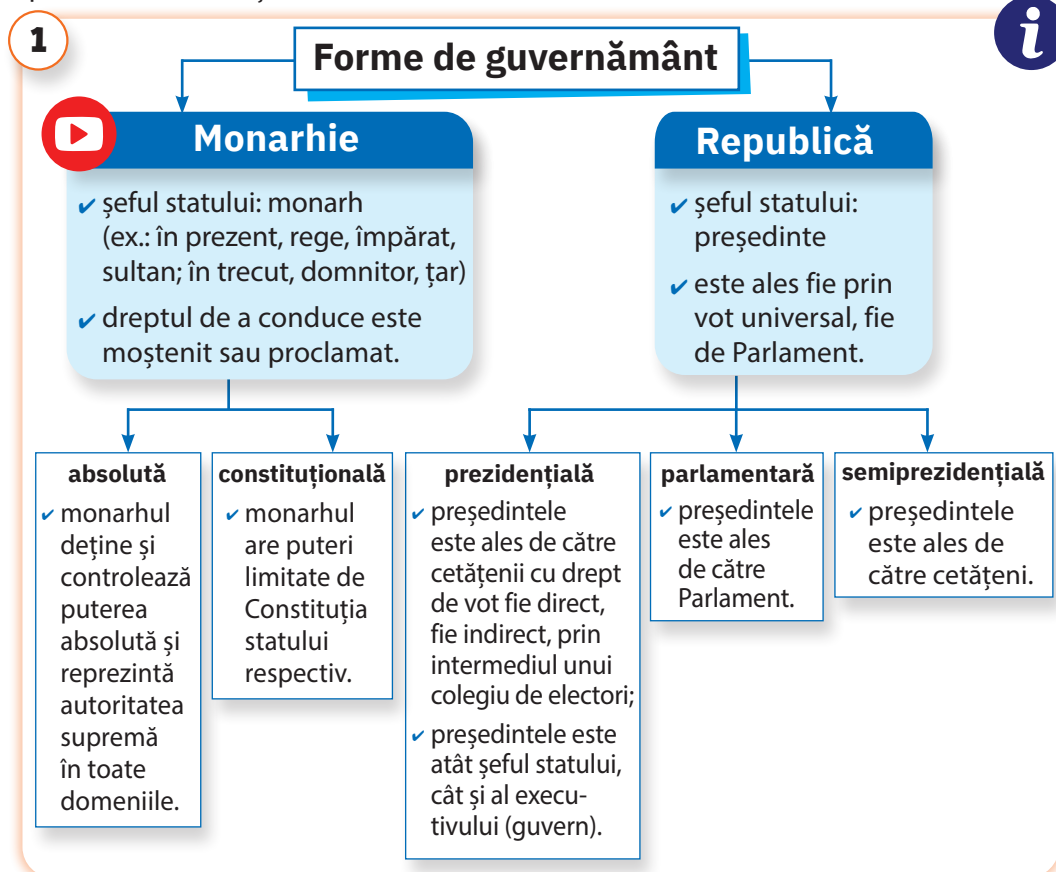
1

Forme de guvernământ

Monarhie

✔ șeful statului: monarh (ex.: în prezent, rege, împărat, sultan; în trecut, domnitor, țar)

✔ dreptul de a conduce este moștenit sau proclamat.

Republică

✔ șeful statului: președinte

✔ este ales fie prin vot universal, fie de Parlament.

absolută

✔ monarhul deține și controlează puterea absolută și reprezintă autoritatea supremă în toate domeniile.

constituțională

✔ monarhul are puteri limitate de Constituția statului respectiv.

prezidențială

✔ președintele este ales de către cetățenii cu drept de vot fie direct, fie indirect, prin intermediul unui colegiu de electori;

✔ președintele este atât șeful statului, cât și al executivului (guvern).

parlamentară

✔ președintele este ales de către Parlament.

semiprezidențială

✔ președintele este ales de către cetățeni.